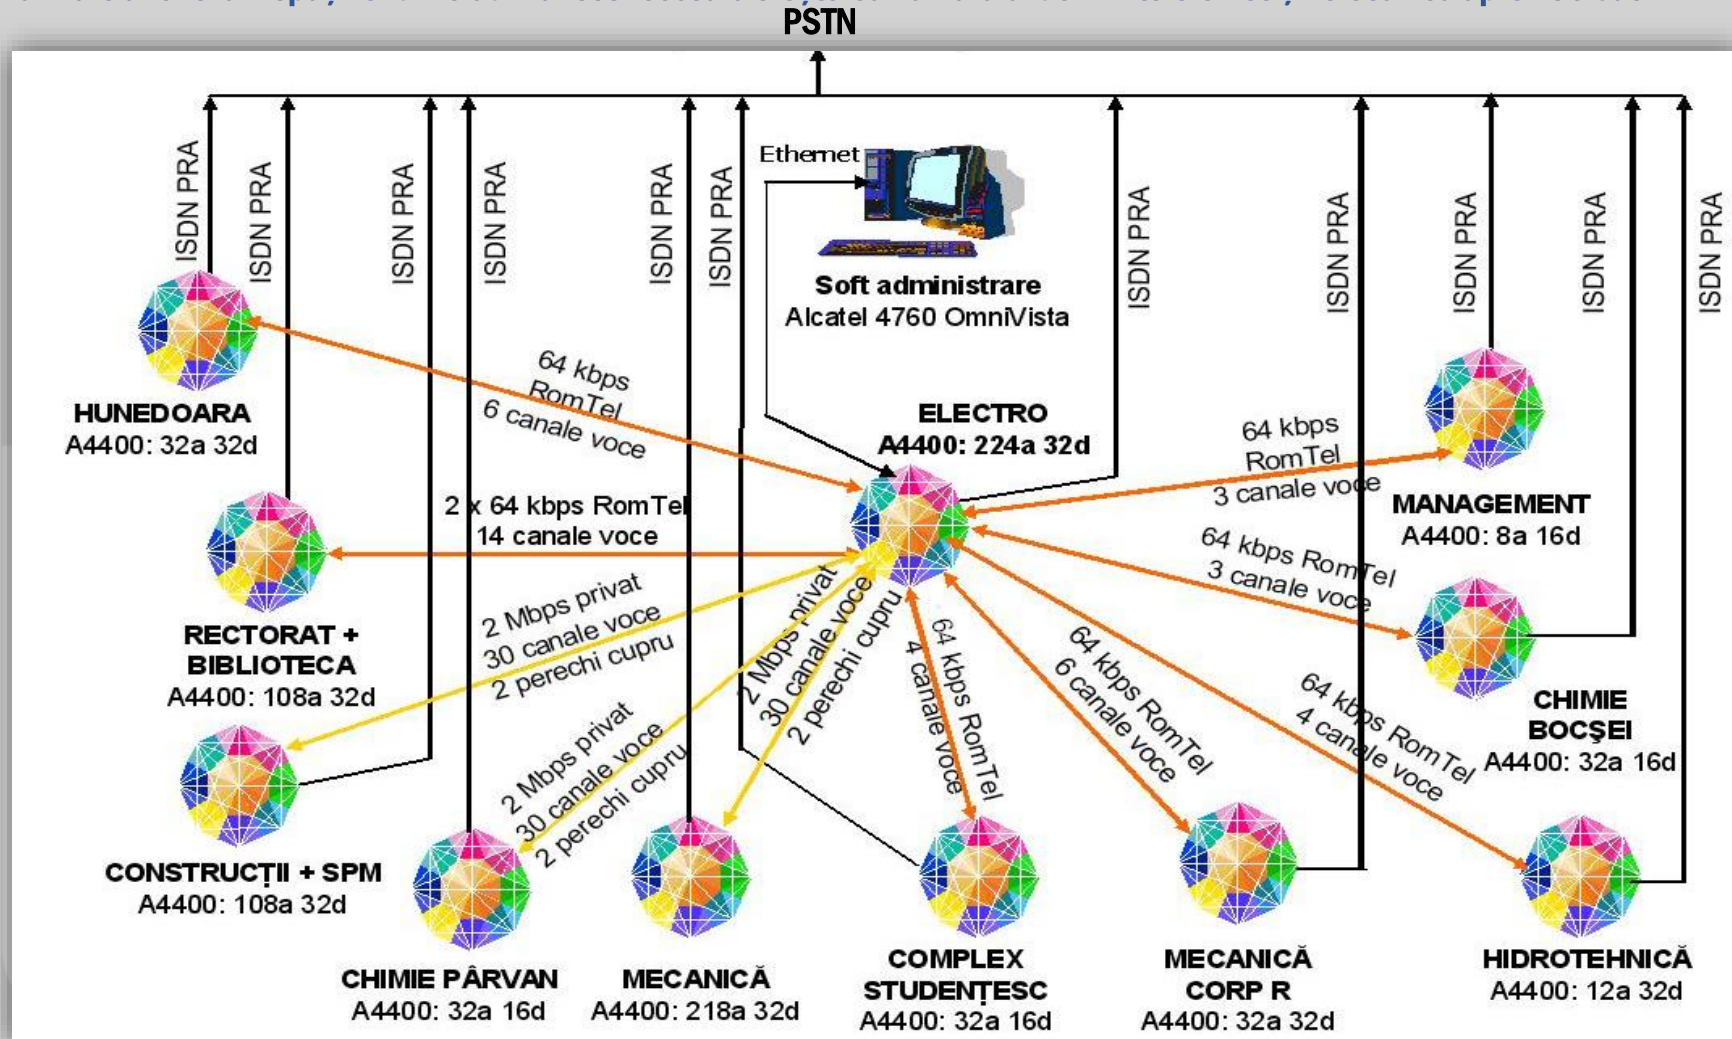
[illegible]
PSTN

ISDN PRA
ISDN PRA
ISDN PRA
ISDN PRA
ISDN PRA
ISDN PRA
Ethernet
Soft administrare
Alcatel 4760 OmniVista
ISDN PRA
ISDN PRA
ISDN PRA
ISDN PRA
ISDN PRA

HUNEDOARA
A4400: 32a 32d

64 kbps
RomTel
6 canale voce

ELECTRO
A4400: 224a 32d

64 kbps
RomTel
3 canale voce

MANAGEMENT
A4400: 8a 16d

2 x 64 kbps RomTel
14 canale voce

RECTORAT +
BIBLIOTECA
A4400: 108a 32d

2 Mbps privat
30 canale voce
2 perechi cupru

2 Mbps privat
30 canale voce
2 perechi cupru

64 kbps RomTel
4 canale voce

64 kbps RomTel
6 canale voce

64 kbps RomTel
3 canale voce

64 kbps RomTel
4 canale voce

CHIMIE
BOCȘEI
A4400: 32a 16d

2 Mbps privat
30 canale voce
2 perechi cupru

CONSTRUCȚII + SPM
A4400: 108a 32d

CHIMIE PÂRVAN
A4400: 32a 16d

MECANICĂ
A4400: 218a 32d

COMPLEX
STUDENȚESC
A4400: 32a 16d

MECANICĂ
CORP R
A4400: 32a 32d

HIDROTEHNICĂ
A4400: 12a 32d